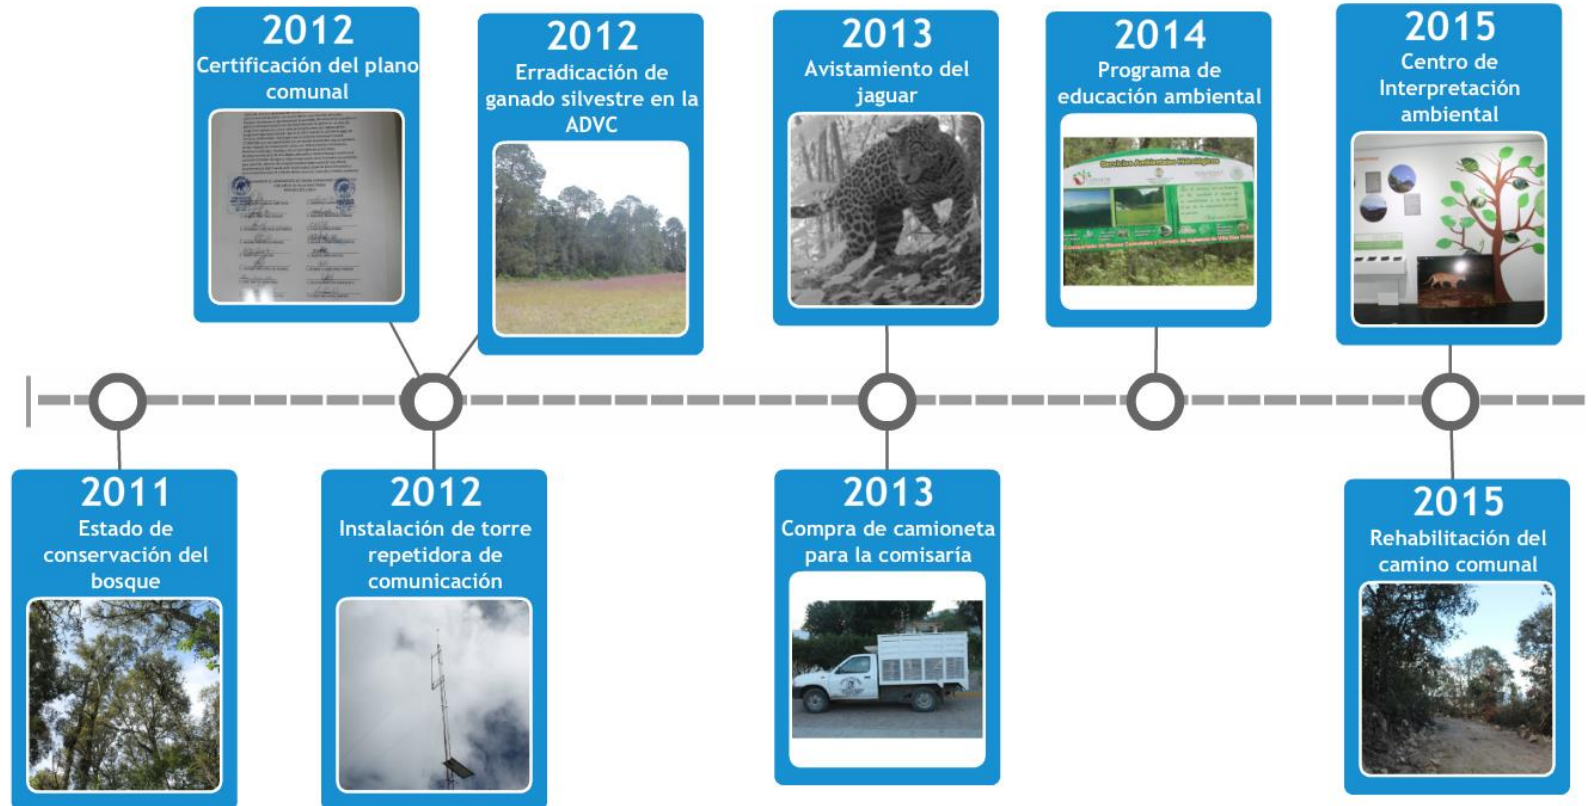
2012
Certificación del plano comunal

2012
Erradicación de ganado silvestre en la ADVC

2013
Avistamiento del jaguar

2014
Programa de educación ambiental

2015
Centro de Interpretación ambiental

2011
Estado de conservación del bosque

2012
Instalación de torre repetidora de comunicación

2013
Compra de camioneta para la comisaría

2015
Rehabilitación del camino comunal